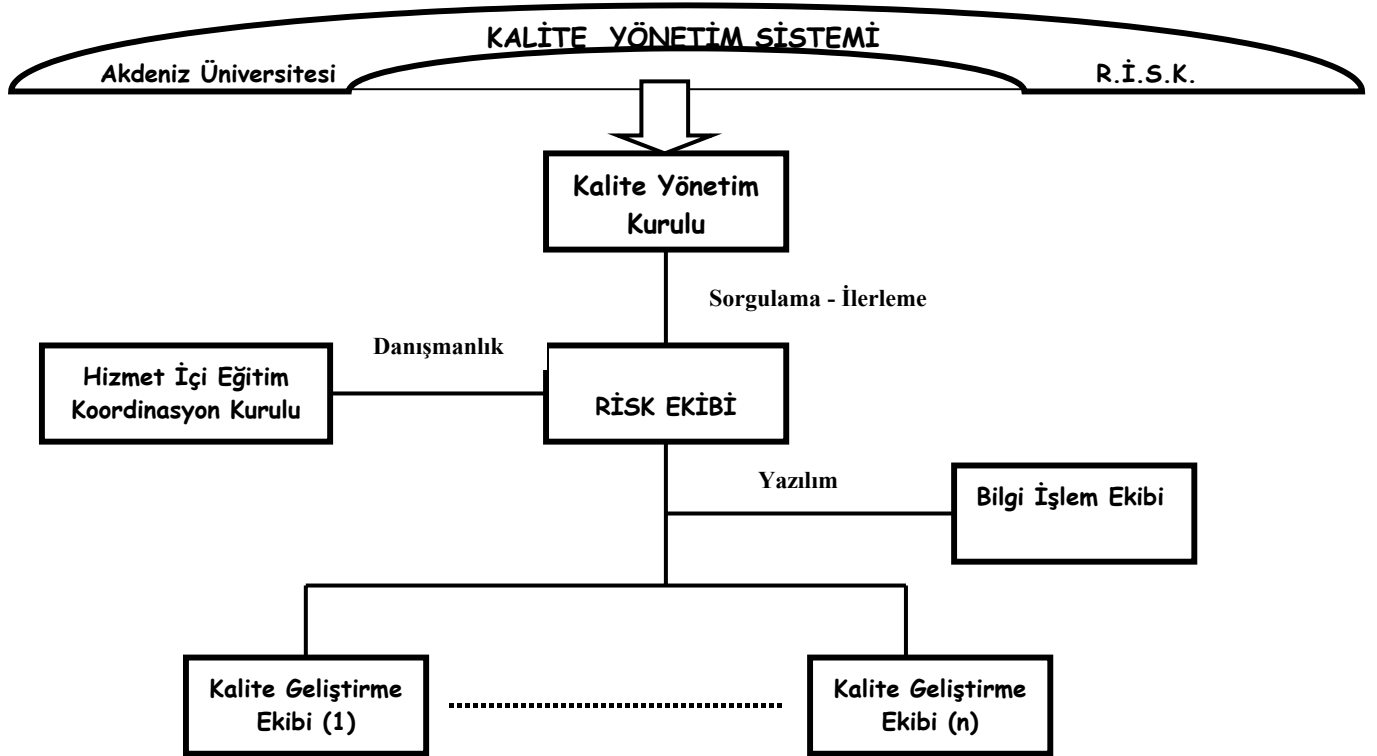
KALİTE YÖNETİM SİSTEMİ

Akdeniz Üniversitesi

R.İ.S.K.

Kalite Yönetim Kurulu

Sorgulama - İlerleme

Danışmanlık

Hizmet İçi Eğitim Koordinasyon Kurulu

RİSK EKİBİ

Yazılım

Bilgi İşlem Ekibi

Kalite Geliştirme Ekibi (1)

Kalite Geliştirme Ekibi (n)